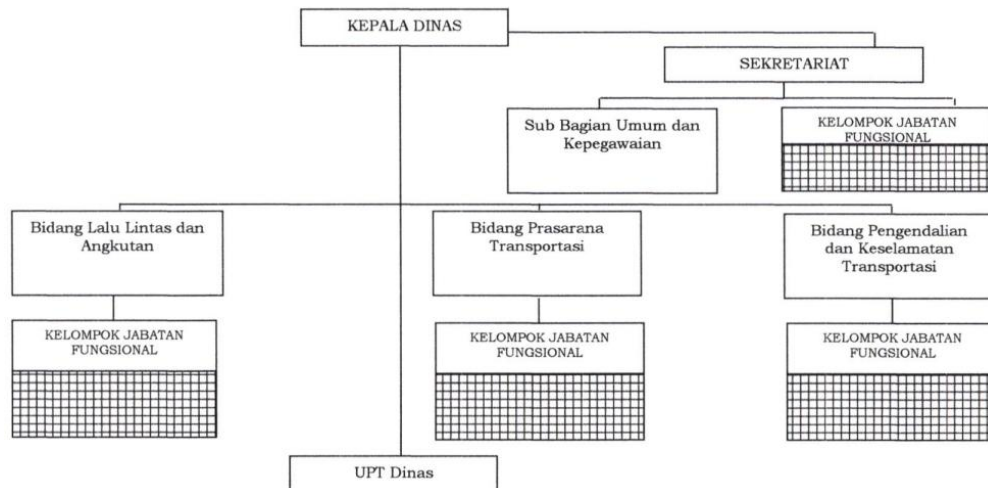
KEPALA DINAS

SEKRETARIAT

Sub Bagian Umum dan Kepegawaian

KELOMPOK JABATAN FUNGSIONAL

Bidang Lalu Lintas dan Angkutan

Bidang Prasarana Transportasi

Bidang Pengendalian dan Keselamatan Transportasi

KELOMPOK JABATAN FUNGSIONAL

KELOMPOK JABATAN FUNGSIONAL

KELOMPOK JABATAN FUNGSIONAL

UPT Dinas